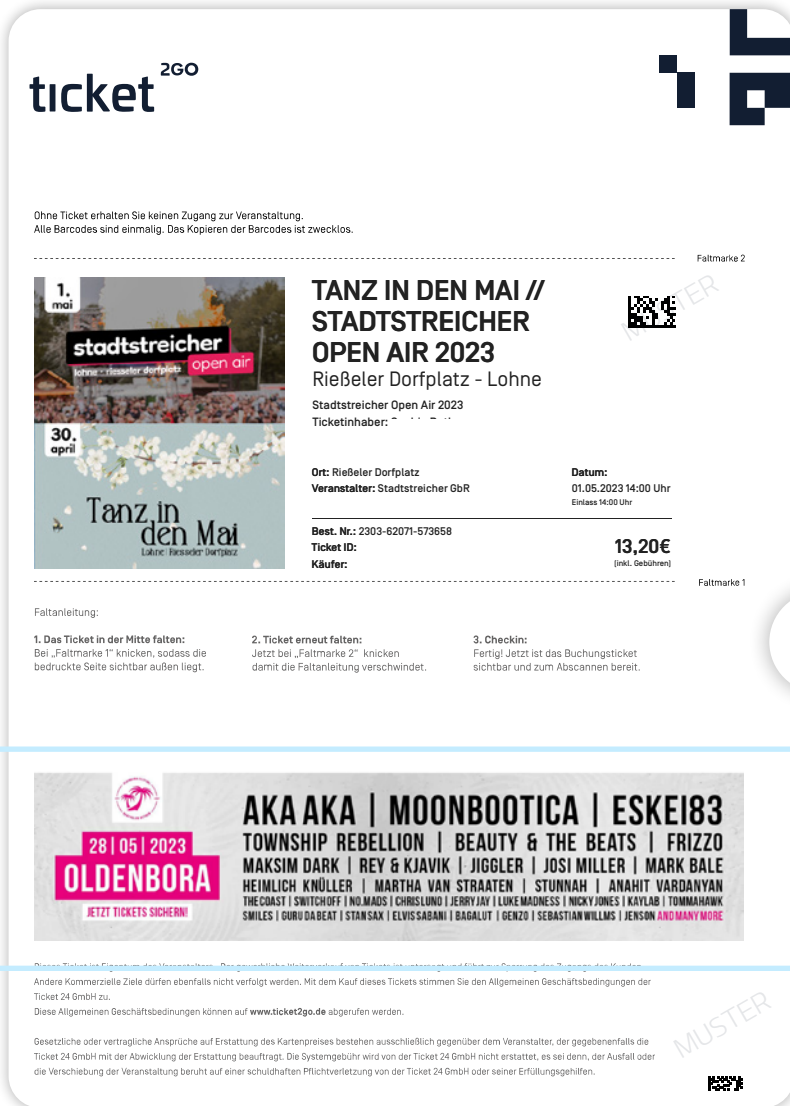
ticket2GO

Ohne Ticket erhalten Sie keinen Zugang zur Veranstaltung.
Alle Barcodes sind einmalig. Das Kopieren der Barcodes ist zwecklos.

Faltmarke 2

1. mai
stadtstreicher open air
lohne · riesseler dorfplatz
30. april
Tanz in den Mai
Lohne | Riesseler Dorfplatz

TANZ IN DEN MAI // STADTSTREICHER OPEN AIR 2023
Rießeler Dorfplatz - Lohne

MUSTER

Stadtstreicher Open Air 2023
Ticketinhaber: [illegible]

Ort: Rießeler Dorfplatz
Veranstalter: Stadtstreicher GbR

Datum:
01.05.2023 14:00 Uhr
Einlass 14:00 Uhr

Best. Nr.: 2303-62071-573658
Ticket ID:
Käufer:

13,20€
(inkl. Gebühren)

Faltmarke 1

Faltanleitung:

1. Das Ticket in der Mitte falten:
Bei „Faltmarke 1" knicken, sodass die bedruckte Seite sichtbar außen liegt.

2. Ticket erneut falten:
Jetzt bei „Faltmarke 2" knicken damit die Faltanleitung verschwindet.

3. Checkin:
Fertig! Jetzt ist das Buchungsticket sichtbar und zum Abscannen bereit.

28 | 05 | 2023
OLDENBORA
JETZT TICKETS SICHERN!

AKA AKA | MOONBOOTICA | ESKEI83
TOWNSHIP REBELLION | BEAUTY & THE BEATS | FRIZZO
MAKSIM DARK | REY & KJAVIK | JIGGLER | JOSI MILLER | MARK BALE
HEIMLICH KNÜLLER | MARTHA VAN STRAATEN | STUNNAH | ANAHIT VARDANYAN
THE COAST | SWITCHOFF | NO.MADS | CHRIS LUNO | JERRY JAY | LUKE MADNESS | NICKY JONES | KAYLAB | TOMMAHAWK
SMILES | GURU DA BEAT | STAN SAX | ELVIS SABANI | BAGALUT | GENZO | SEBASTIAN WILLMS | JENSON AND MANY MORE

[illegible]
Andere Kommerzielle Ziele dürfen ebenfalls nicht verfolgt werden. Mit dem Kauf dieses Tickets stimmen Sie den Allgemeinen Geschäftsbedingungen der Ticket 24 GmbH zu.
Diese Allgemeinen Geschäftsbedingungen können auf www.ticket2go.de abgerufen werden.

MUSTER

Gesetzliche oder vertragliche Ansprüche auf Erstattung des Kartenpreises bestehen ausschließlich gegenüber dem Veranstalter, der gegebenenfalls die Ticket 24 GmbH mit der Abwicklung der Erstattung beauftragt. Die Systemgebühr wird von der Ticket 24 GmbH nicht erstattet, es sei denn, der Ausfall oder die Verschiebung der Veranstaltung beruht auf einer schuldhaften Pflichtverletzung von der Ticket 24 GmbH oder seiner Erfüllungsgehilfen.